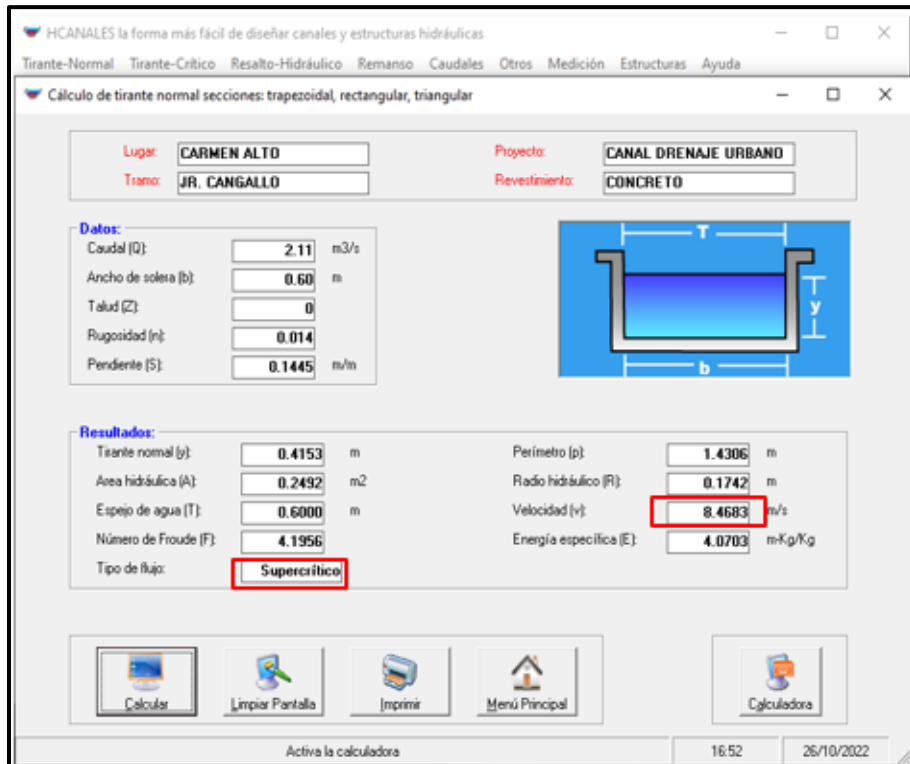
HCANALES la forma más fácil de diseñar canales y estructuras hidráulicas

Tirante-Normal Tirante-Crítico Resalto-Hidráulico Remanso Caudales Otros Medición Estructuras Ayuda

Cálculo de tirante normal secciones: trapezoidal, rectangular, triangular

Lugar: CARMEN ALTO
Proyecto: CANAL DRENAJE URBANO
Tramo: JR. CANGALLO
Revestimiento: CONCRETO

Datos:
Caudal (Q): 2.11 m3/s
Ancho de solera (b): 0.60 m
Talud (Z): 0
Rugosidad (n): 0.014
Pendiente (S): 0.1445 m/m

T
y
b

Resultados:
Tirante normal (y): 0.4153 m
Perímetro (p): 1.4306 m
Area hidráulica (A): 0.2492 m2
Radio hidráulico (R): 0.1742 m
Espejo de agua (T): 0.6000 m
Velocidad (v): 8.4683 m/s
Número de Froude (F): 4.1956
Energía específica (E): 4.0703 m-Kg/Kg
Tipo de flujo: Supercrítico

Calcular
Limpiar Pantalla
Imprimir
Menú Principal
Calculadora

Activa la calculadora 16:52 26/10/2022